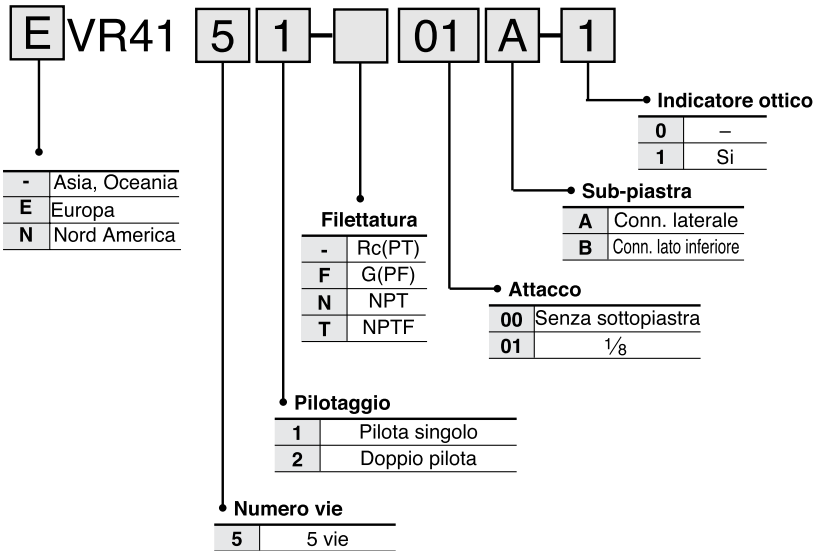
E VR41 5 1 - 01 A - 1

Indicatore ottico

| 0 | – |
|---|---|
| 1 | Si |

| - | Asia, Oceania |
|---|---|
| E | Europa |
| N | Nord America |

Sub-piastra

| A | Conn. laterale |
|---|---|
| B | Conn. lato inferiore |

Filettatura

| - | Rc(PT) |
|---|---|
| F | G(PF) |
| N | NPT |
| T | NPTF |

Attacco

| 00 | Senza sottopiastra |
|---|---|
| 01 | $\frac{1}{8}$ |

Pilotaggio

| 1 | Pilota singolo |
|---|---|
| 2 | Doppio pilota |

Numero vie

| 5 | 5 vie |
|---|---|